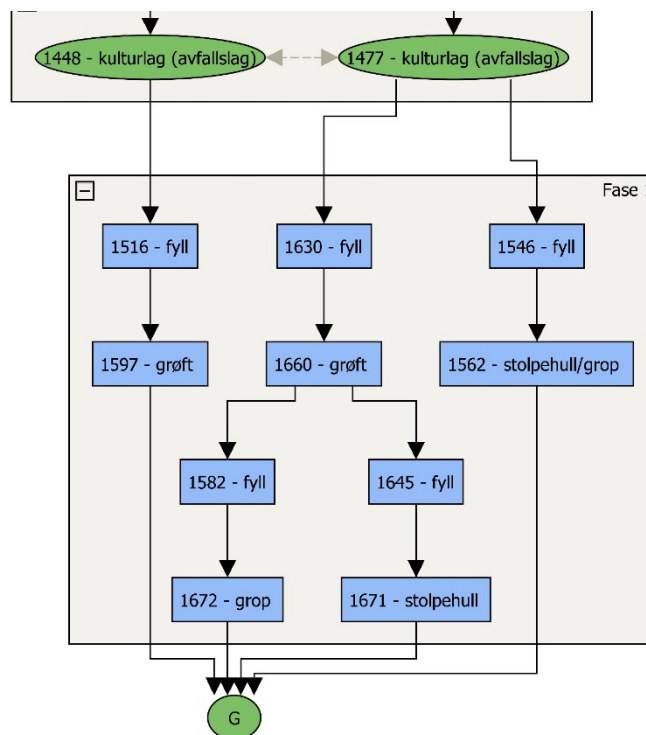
1448 - kulturlag (avfallslag)

1477 - kulturlag (avfallslag)

−

Fase

1516 - fyll

1630 - fyll

1546 - fyll

1597 - grøft

1660 - grøft

1562 - stolpehull/grop

1582 - fyll

1645 - fyll

1672 - grop

1671 - stolpehull

G